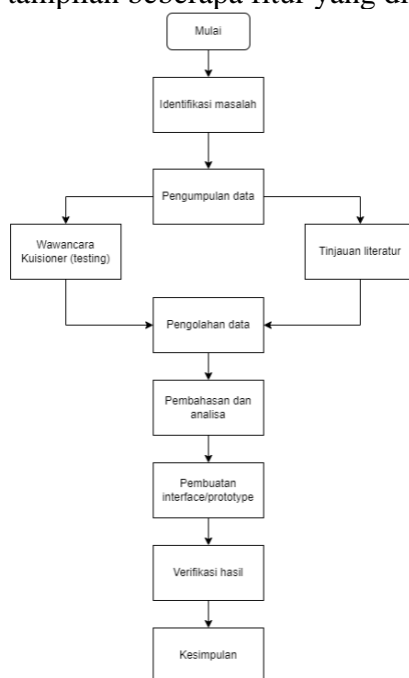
tampilan beberapa fitur yang di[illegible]

Mulai

Identifikasi masalah

Pengumpulan data

Wawancara Kuisioner (testing)

Tinjauan literatur

Pengolahan data

Pembahasan dan analisa

Pembuatan interface/prototype

Verifikasi hasil

Kesimpulan